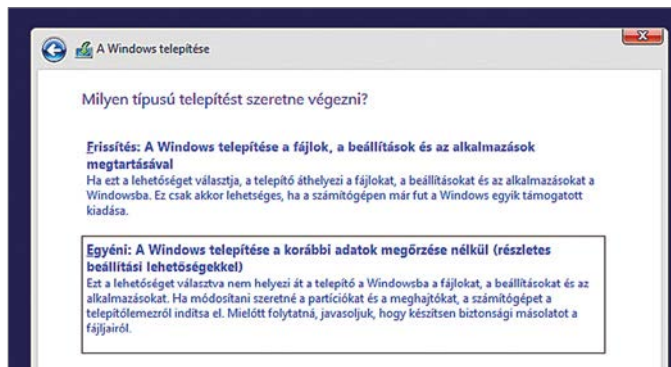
A Windows telepítése

Milyen típusú telepítést szeretne végezni?

Frissítés: A Windows telepítése a fájlok, a beállítások és az alkalmazások megtartásával
Ha ezt a lehetőséget választja, a telepítő áthelyezi a fájlokat, a beállításokat és az alkalmazásokat a Windowsba. Ez csak akkor lehetséges, ha a számítógépen már fut a Windows egyik támogatott kiadása.

Egyéni: A Windows telepítése a korábbi adatok megőrzése nélkül (részletes beállítási lehetőségekkel)
Ezt a lehetőséget választva nem helyezi át a telepítő a Windowsba a fájlokat, a beállításokat és az alkalmazásokat. Ha módosítani szeretné a partíciókat és a meghajtókat, a számítógépet a telepítőlemezről indítsa el. Mielőtt folytatná, javasoljuk, hogy készítsen biztonsági másolatot a fájljairól.